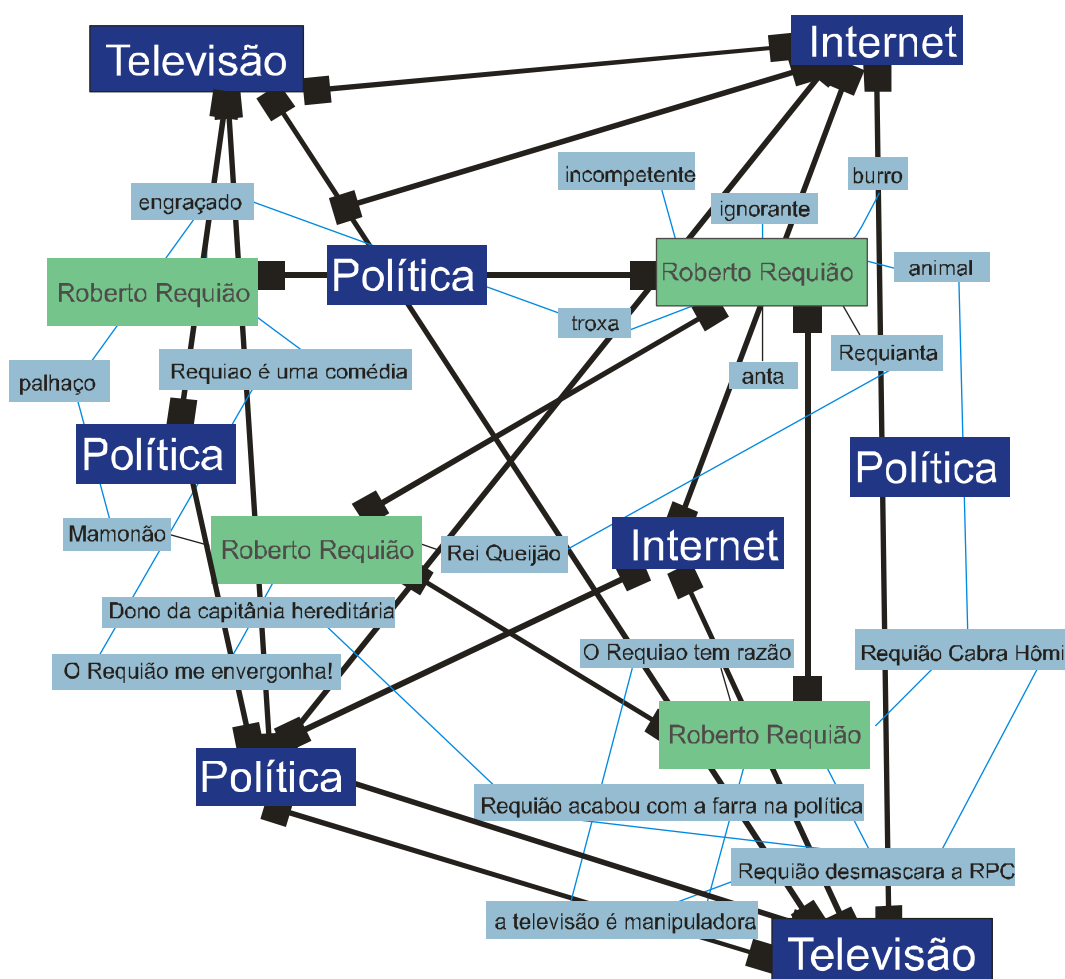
Televisão

Internet

incompetente

burro

engraçado

ignorante

Roberto Requião

Política

Roberto Requião

animal

troxa

palhaço

Requiao é uma comédia

anta

Requianta

Política

Política

Mamonão

Roberto Requião

Rei Queijão

Internet

Dono da capitânia hereditária

O Requiao tem razão

Requião Cabra Hômi

O Requião me envergonha!

Roberto Requião

Política

Requião acabou com a farra na política

Requião desmascara a RPC

a televisão é manipuladora

Televisão